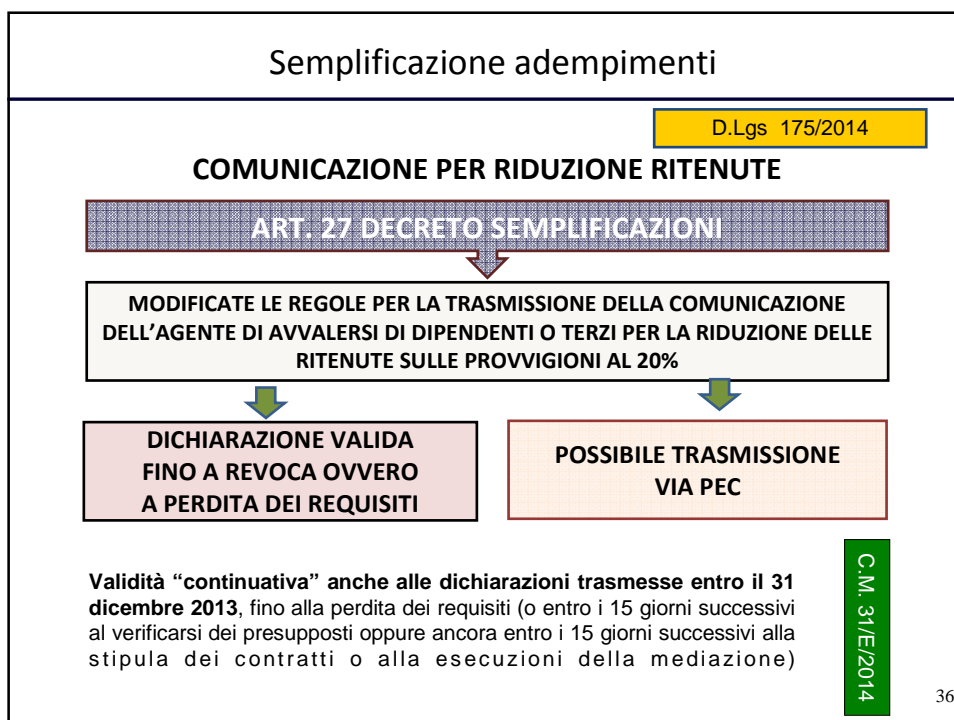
Semplificazione adempimenti

D.Lgs 175/2014

COMUNICAZIONE PER RIDUZIONE RITENUTE

ART. 27 DECRETO SEMPLIFICAZIONI

MODIFICATE LE REGOLE PER LA TRASMISSIONE DELLA COMUNICAZIONE DELL'AGENTE DI AVVALERSI DI DIPENDENTI O TERZI PER LA RIDUZIONE DELLE RITENUTE SULLE PROVVIGIONI AL 20%

DICHIARAZIONE VALIDA FINO A REVOCA OVVERO A PERDITA DEI REQUISITI

POSSIBILE TRASMISSIONE VIA PEC

Validità "continuativa" anche alle dichiarazioni trasmesse entro il 31 dicembre 2013, fino alla perdita dei requisiti (o entro i 15 giorni successivi al verificarsi dei presupposti oppure ancora entro i 15 giorni successivi alla stipula dei contratti o alla esecuzioni della mediazione)

C.M. 31/E/2014

36